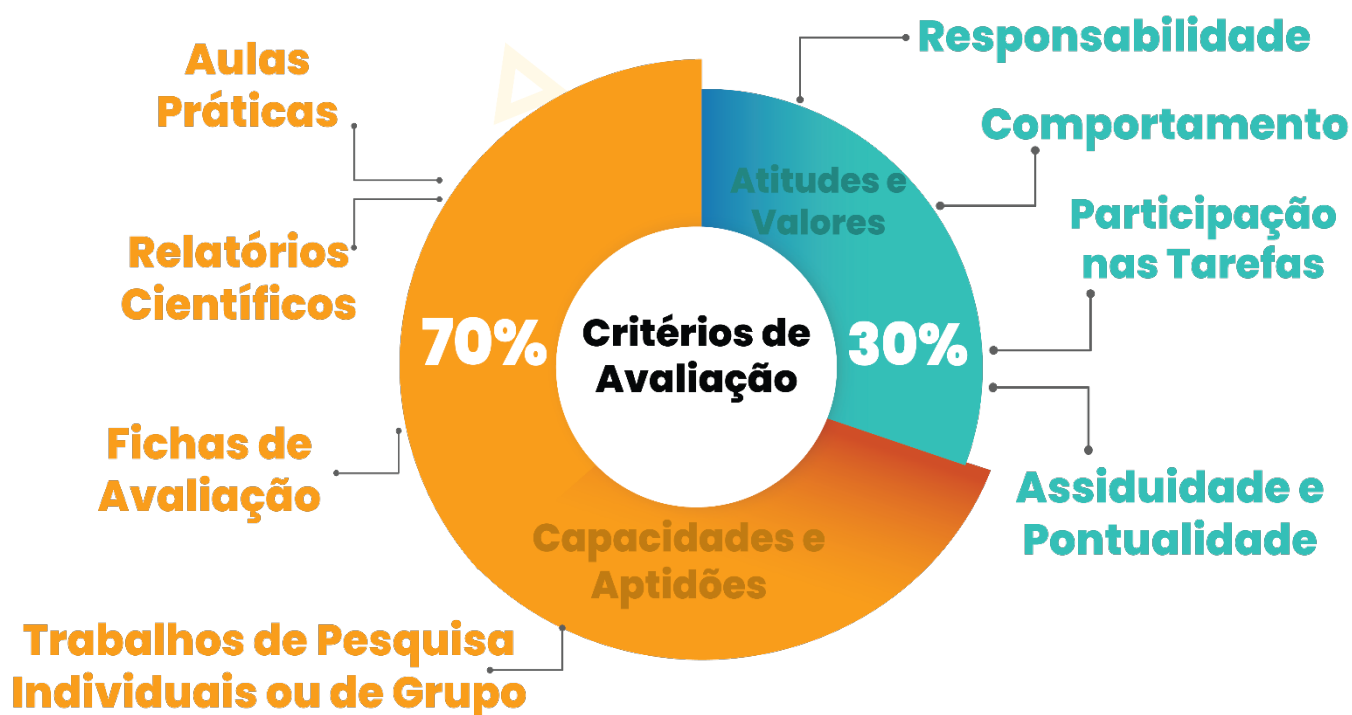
Aulas Práticas

Relatórios Científicos

Fichas de Avaliação

Trabalhos de Pesquisa Individuais ou de Grupo

70%

Critérios de Avaliação

Capacidades e Aptidões

Atitudes e Valores

30%

Responsabilidade

Comportamento

Participação nas Tarefas

Assiduidade e Pontualidade